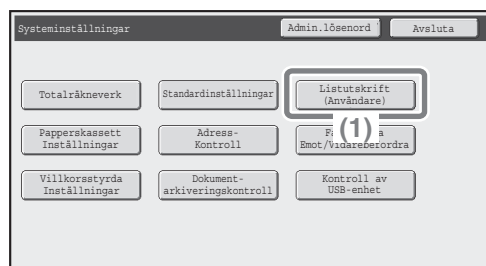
Systeminställningar

Admin.lösenord

Avsluta

Totalräkneverk

Standardinställningar

Listutskrift (Användare)

(1)

Papperskassett Inställningar

Adress-Kontroll

Fa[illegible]a Emot/Vidarebefordra

Villkorsstyrda Inställningar

Dokument-arkiveringskontroll

Kontroll av USB-enhet